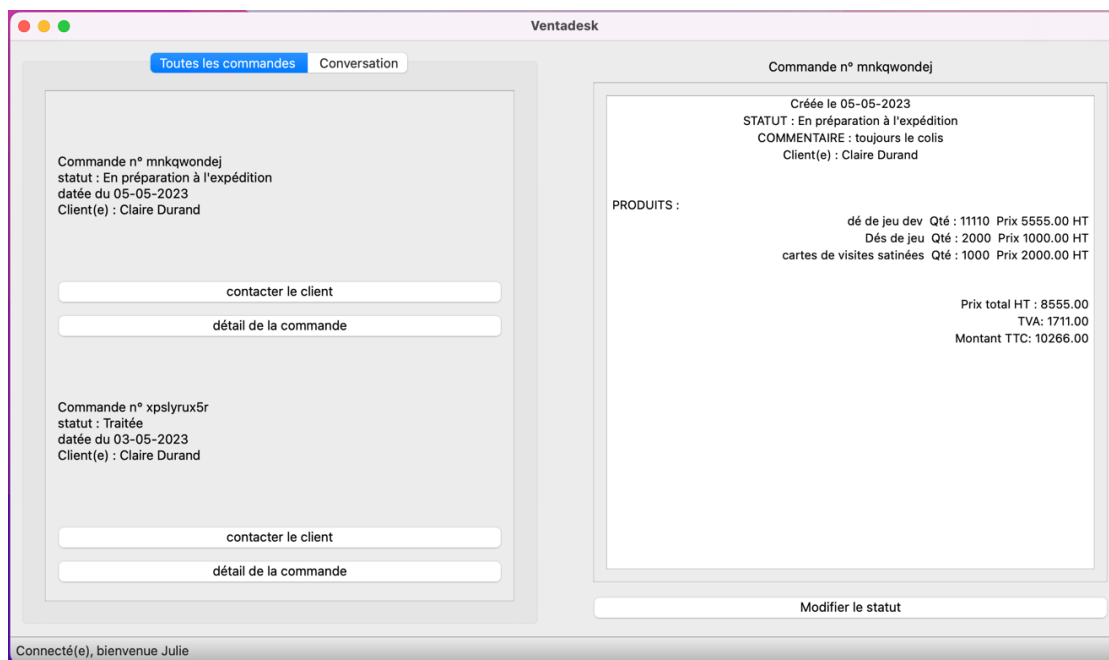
Ventadesk

Toutes les commandes Conversation

Commande n° mnkqwondej
statut : En préparation à l'expédition
datée du 05-05-2023
Client(e) : Claire Durand

contacter le client

détail de la commande

Commande n° xpslyrux5r
statut : Traitée
datée du 03-05-2023
Client(e) : Claire Durand

contacter le client

détail de la commande

Commande n° mnkqwondej

Créée le 05-05-2023
STATUT : En préparation à l'expédition
COMMENTAIRE : toujours le colis
Client(e) : Claire Durand

PRODUITS :
dé de jeu dev Qté : 11110 Prix 5555.00 HT
Dés de jeu Qté : 2000 Prix 1000.00 HT
cartes de visites satinées Qté : 1000 Prix 2000.00 HT

Prix total HT : 8555.00
TVA: 1711.00
Montant TTC: 10266.00

Modifier le statut

Connecté(e), bienvenue Julie